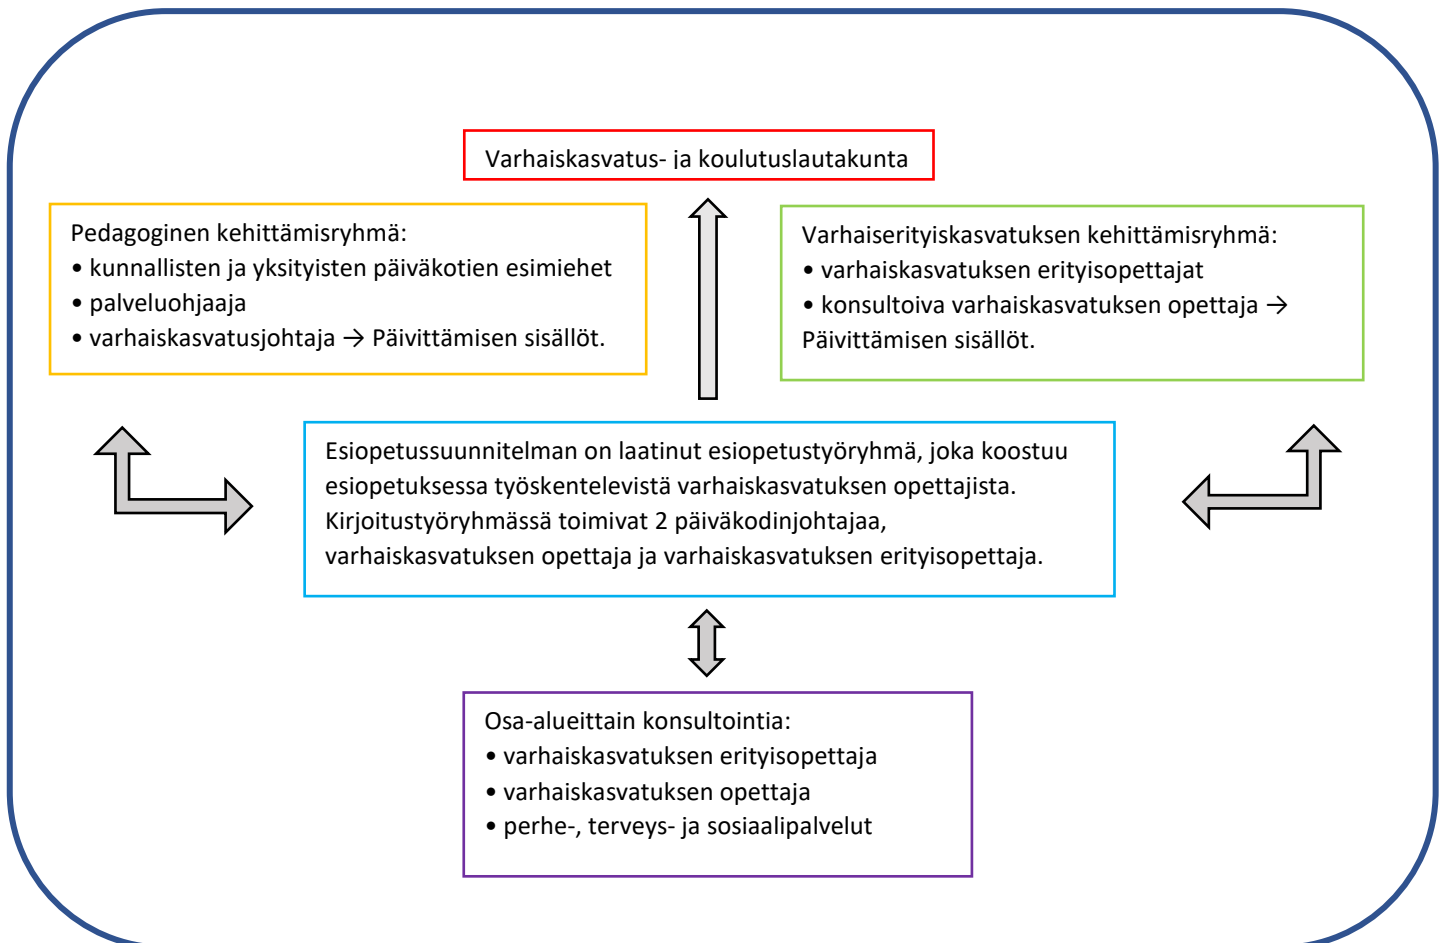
Varhaiskasvatus- ja koulutuslautakunta

Pedagoginen kehittämisryhmä:
• kunnallisten ja yksityisten päiväkotien esimiehet
• palveluohjaaja
• varhaiskasvatusjohtaja → Päivittämisen sisällöt.

Varhaiserityiskasvatuksen kehittämisryhmä:
• varhaiskasvatuksen erityisopettajat
• konsultoiva varhaiskasvatuksen opettaja → Päivittämisen sisällöt.

Esiopetussuunnitelman on laatinut esiopetustyöryhmä, joka koostuu esiopetuksessa työskentelevistä varhaiskasvatuksen opettajista. Kirjoitustyöryhmässä toimivat 2 päiväkodinjohtajaa, varhaiskasvatuksen opettaja ja varhaiskasvatuksen erityisopettaja.

Osa-alueittain konsultointia:
• varhaiskasvatuksen erityisopettaja
• varhaiskasvatuksen opettaja
• perhe-, terveys- ja sosiaalipalvelut